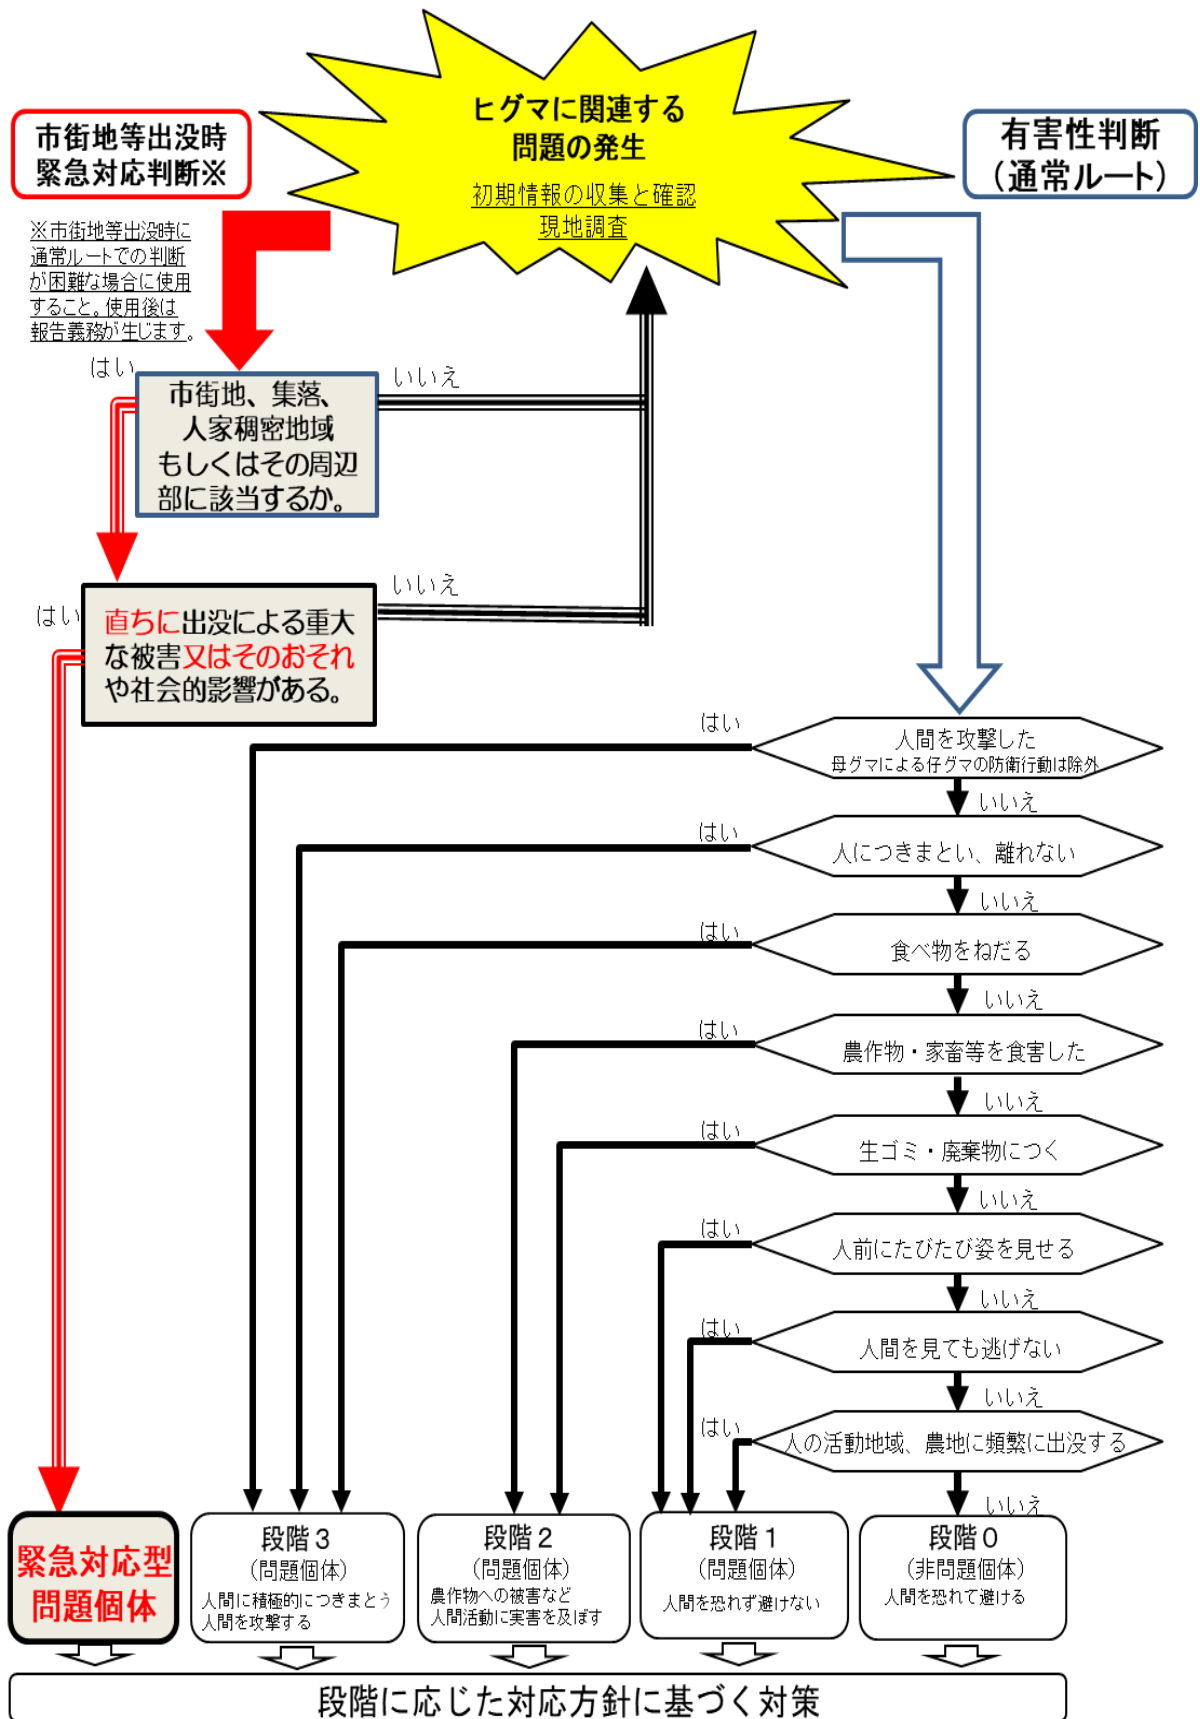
市街地等出没時
緊急対応判断※

ヒグマに関連する
問題の発生
初期情報の収集と確認
現地調査

有害性判断
(通常ルート)

※市街地等出没時に通常ルートでの判断が困難な場合に使用すること。使用後は報告義務が生じます。

はい
市街地、集落、人家稠密地域もしくはその周辺部に該当するか。
いいえ

はい
直ちに出没による重大な被害又はそのおそれや社会的影響がある。
いいえ

はい
人間を攻撃した
母グマによる仔グマの防衛行動は除外
いいえ

はい
人につきまとい、離れない
いいえ

はい
食べ物をねだる
いいえ

はい
農作物・家畜等を食害した
いいえ

はい
生ゴミ・廃棄物につく
いいえ

はい
人前にたびたび姿を見せる
いいえ

はい
人間を見ても逃げない
いいえ

はい
人の活動地域、農地に頻繁に出没する
いいえ

緊急対応型
問題個体

段階3
(問題個体)
人間に積極的につきまとう
人間を攻撃する

段階2
(問題個体)
農作物への被害など
人間活動に実害を及ぼす

段階1
(問題個体)
人間を恐れず避けない

段階0
(非問題個体)
人間を恐れて避ける

段階に応じた対応方針に基づく対策